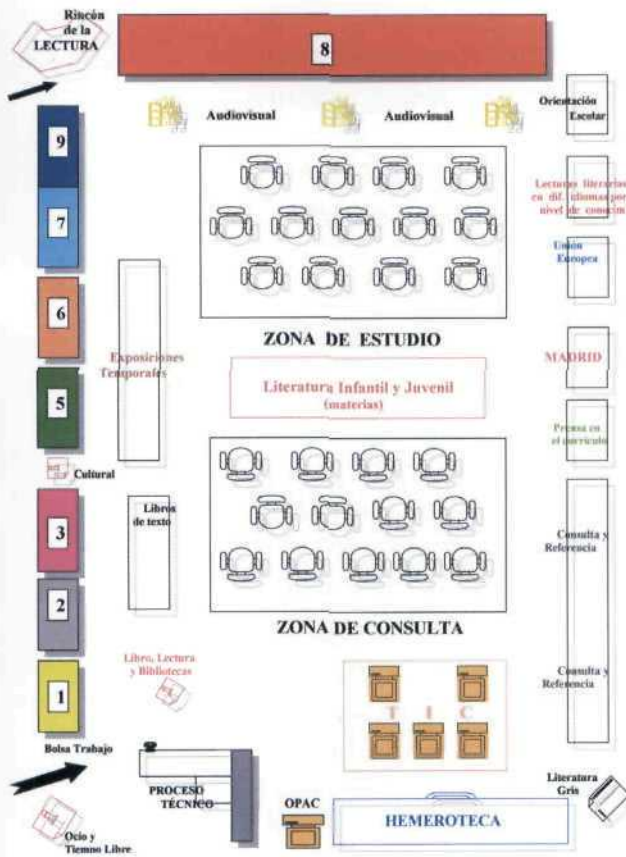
Rincón de la LECTURA

8

Audiovisual

Audiovisual

Orientación Escolar

9

7

Lecturas literarias en dif. idiomas por nivel de conocim

Unión Europea

6

Exposiciones Temporales

ZONA DE ESTUDIO

MADRID

Literatura Infantil y Juvenil (materias)

5

Prensa en el currículo

Cultural

Libros de texto

3

Consulta y Referencia

2

ZONA DE CONSULTA

Libro, Lectura y Bibliotecas

Consulta y Referencia

1

T I C

Bolsa Trabajo

PROCESO TÉCNICO

Literatura Gris

OPAC

HEMEROTECA

Ocio y Tiempo Libre